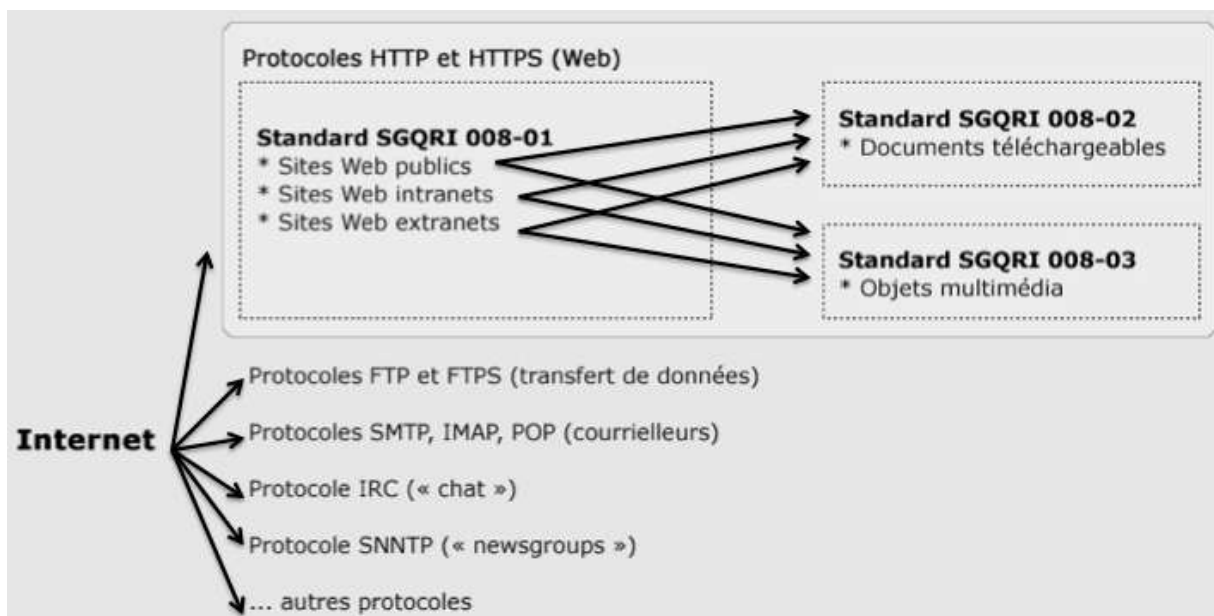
Protocoles HTTP et HTTPS (Web)

**Standard SGQRI 008-01**
* Sites Web publics
* Sites Web intranets
* Sites Web extranets

**Standard SGQRI 008-02**
* Documents téléchargeables

**Standard SGQRI 008-03**
* Objets multimédia

**Internet**

Protocoles FTP et FTPS (transfert de données)

Protocoles SMTP, IMAP, POP (courrielleurs)

Protocole IRC (« chat »)

Protocole SNNTP (« newsgroups »)

... autres protocoles